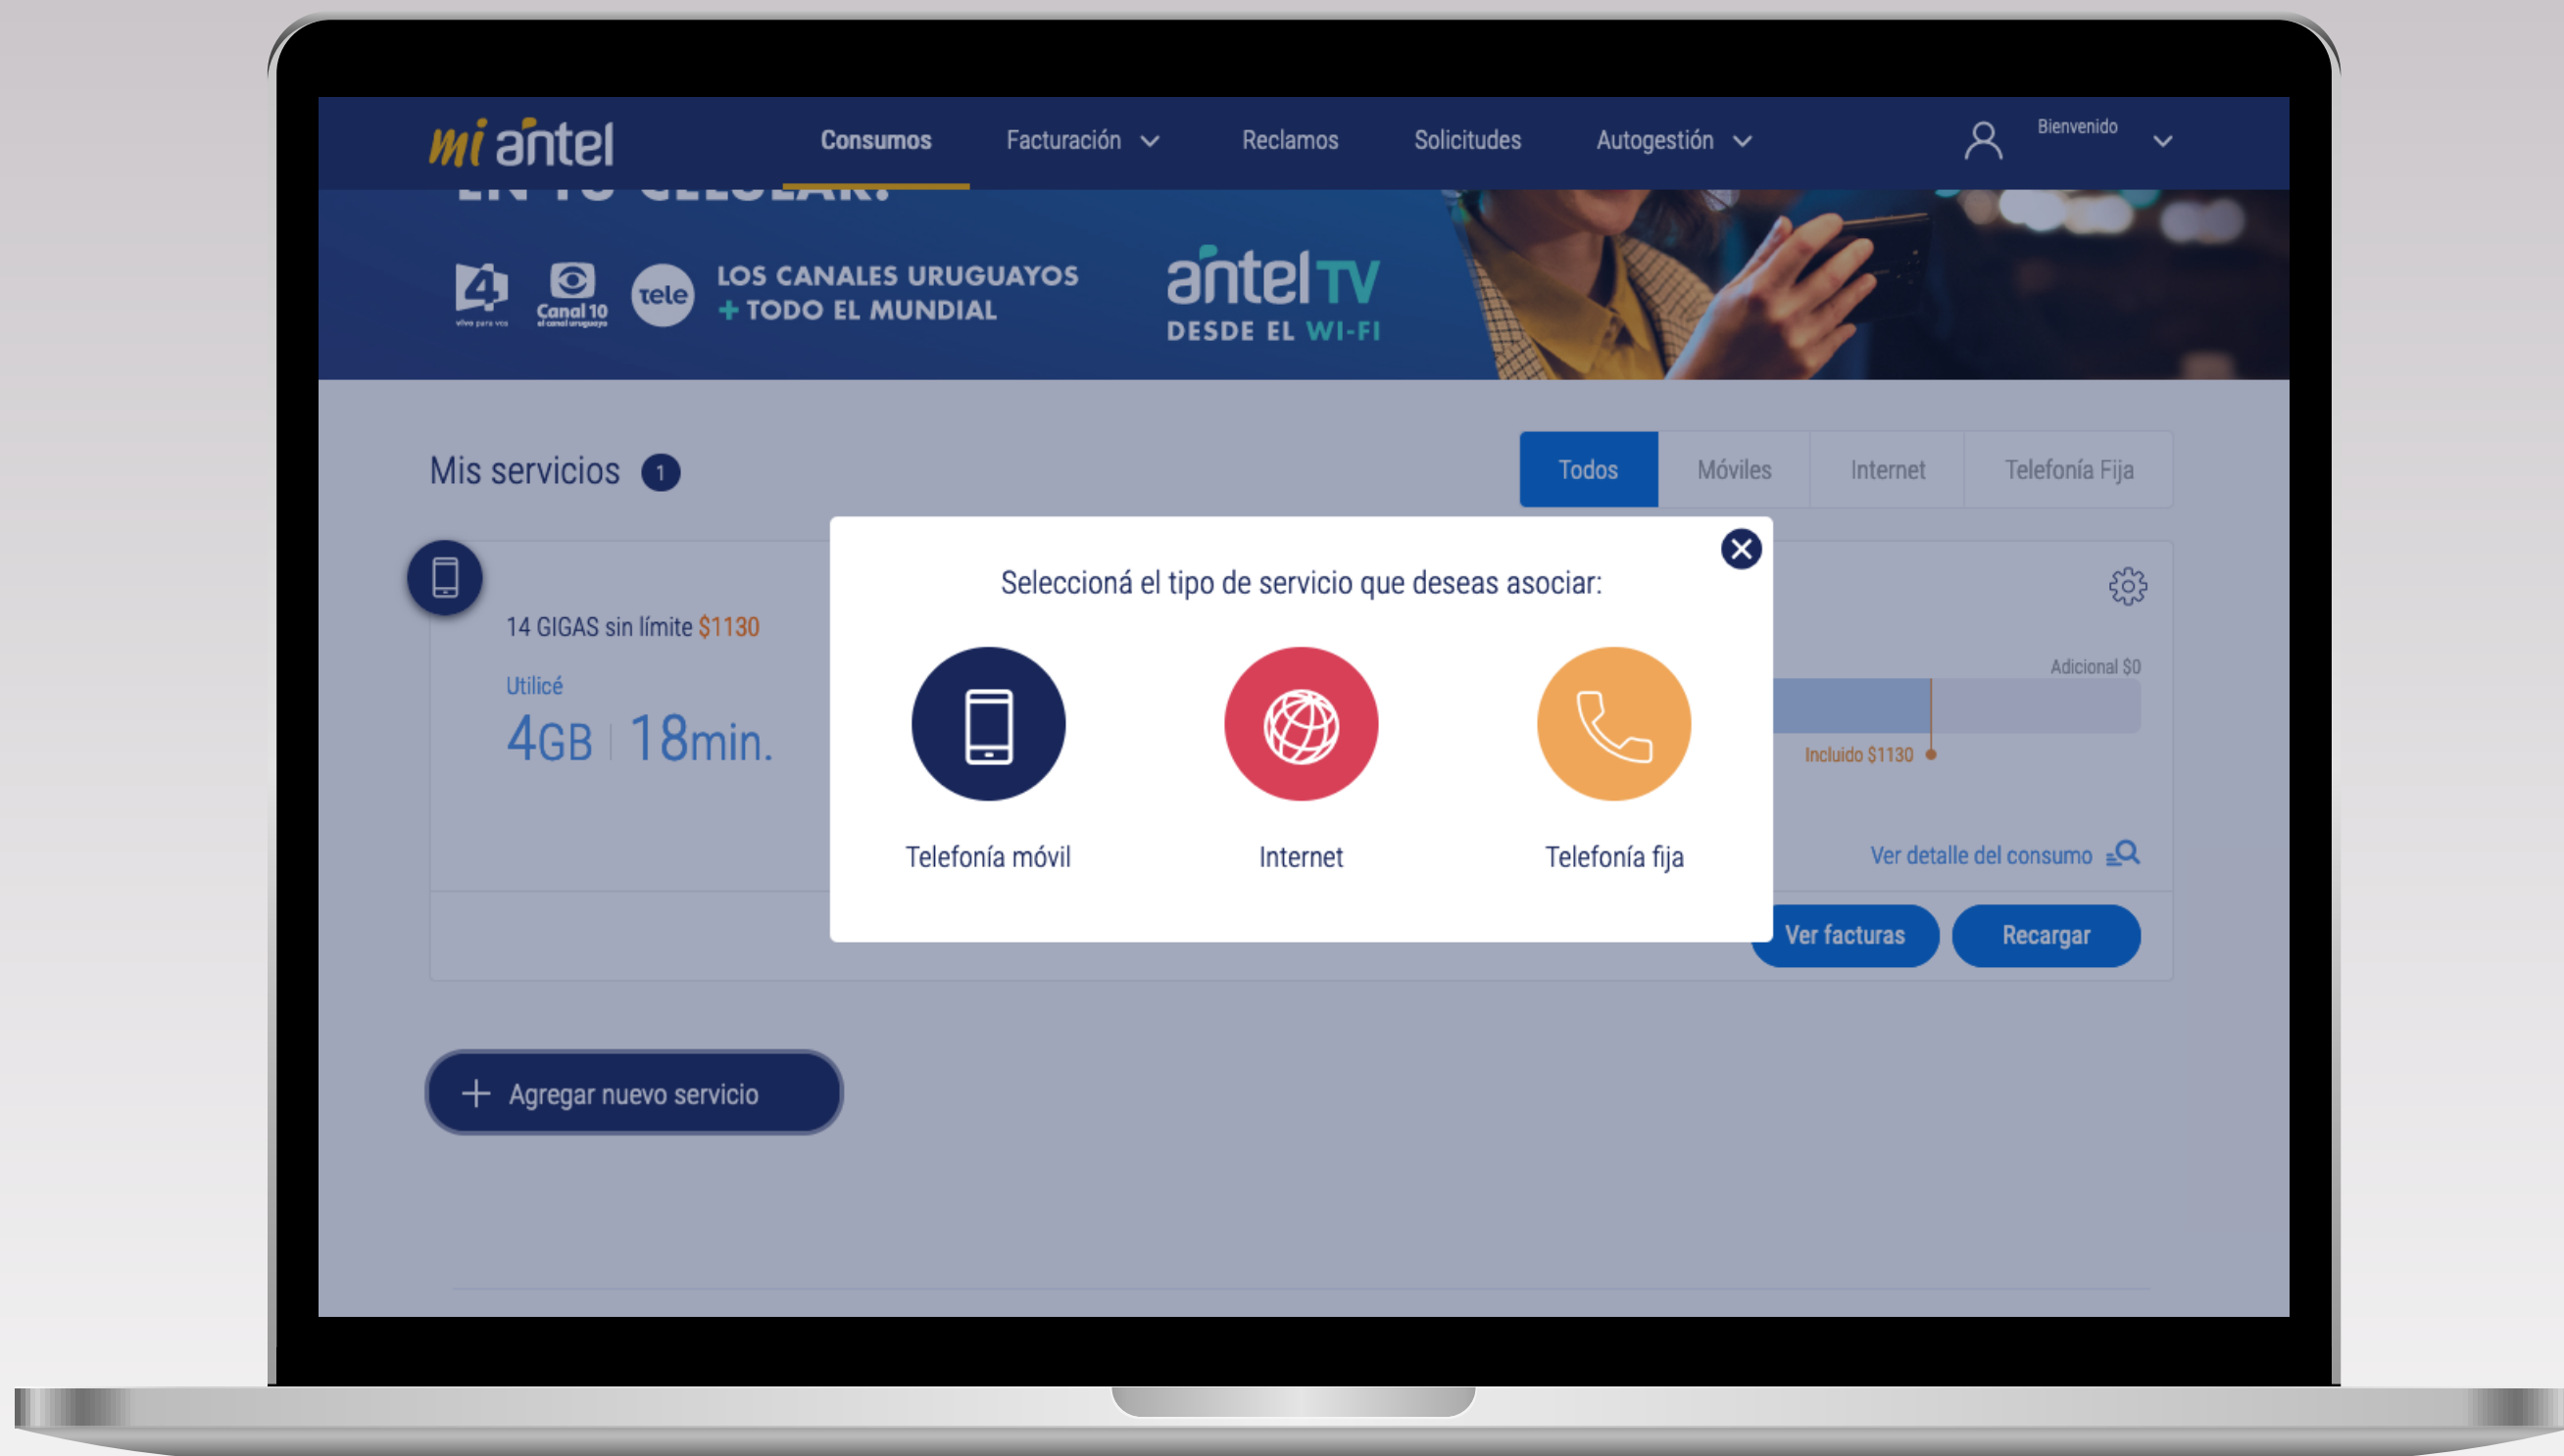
mi antel

Consumos Facturación Reclamos Solicitudes Autogestión Bienvenido

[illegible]

4 Canal 10 tele LOS CANALES URUGUAYOS + TODO EL MUNDIAL

antel TV DESDE EL WI-FI

Mis servicios 1

Todos Móviles Internet Telefonía Fija

14 GIGAS sin límite $1130

Utilicé

4GB | 18min.

Adicional $0

Incluido $1130

Ver detalle del consumo

Ver facturas Recargar

Seleccioná el tipo de servicio que deseas asociar:

Telefonía móvil

Internet

Telefonía fija

+ Agregar nuevo servicio